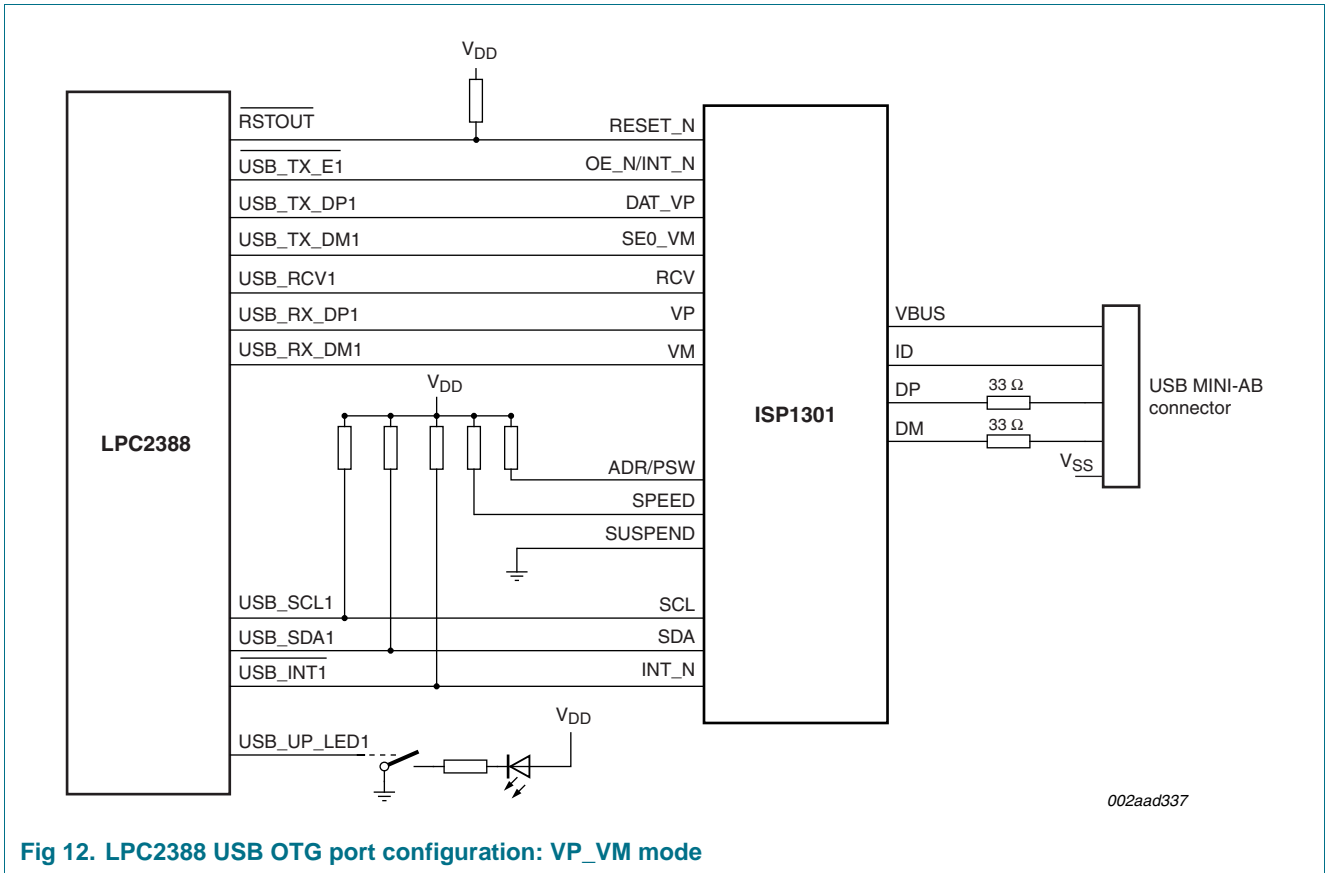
$V_{DD}$

$\overline{RSTOUT}$
RESET_N
$\overline{USB\_TX\_E1}$
OE_N/INT_N
USB_TX_DP1
DAT_VP
USB_TX_DM1
SE0_VM
USB_RCV1
RCV
USB_RX_DP1
VP
USB_RX_DM1
VM

$V_{DD}$

LPC2388

ISP1301

VBUS
ID
DP
33 Ω
DM
33 Ω
$V_{SS}$

USB MINI-AB connector

ADR/PSW
SPEED
SUSPEND

USB_SCL1
SCL
USB_SDA1
SDA
$\overline{USB\_INT1}$
INT_N

$V_{DD}$

USB_UP_LED1

002aad337

Fig 12. LPC2388 USB OTG port configuration: VP_VM mode